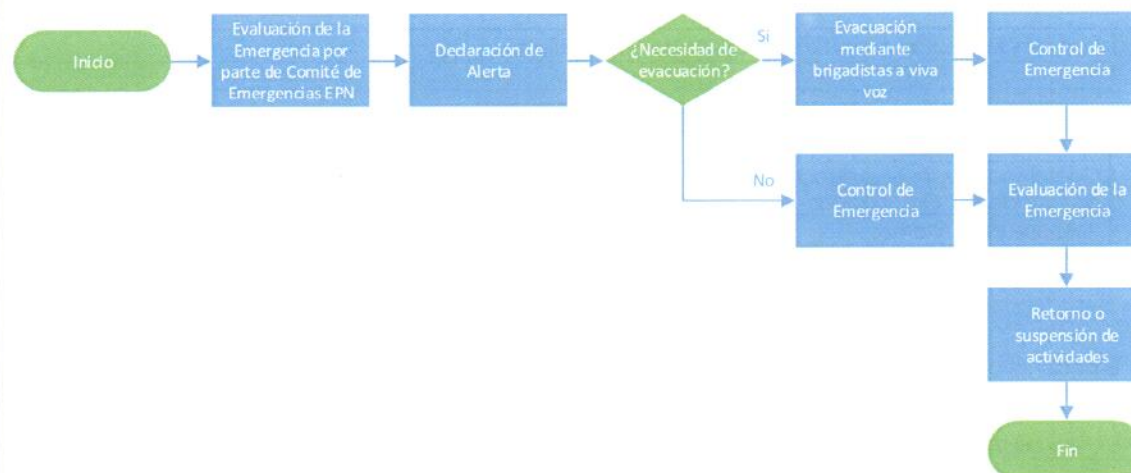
Inicio

Evaluación de la Emergencia por parte de Comité de Emergencias EPN

Declaración de Alerta

¿Necesidad de evacuación?

Si

Evacuación mediante brigadistas a viva voz

Control de Emergencia

No

Control de Emergencia

Evaluación de la Emergencia

Retorno o suspensión de actividades

Fin